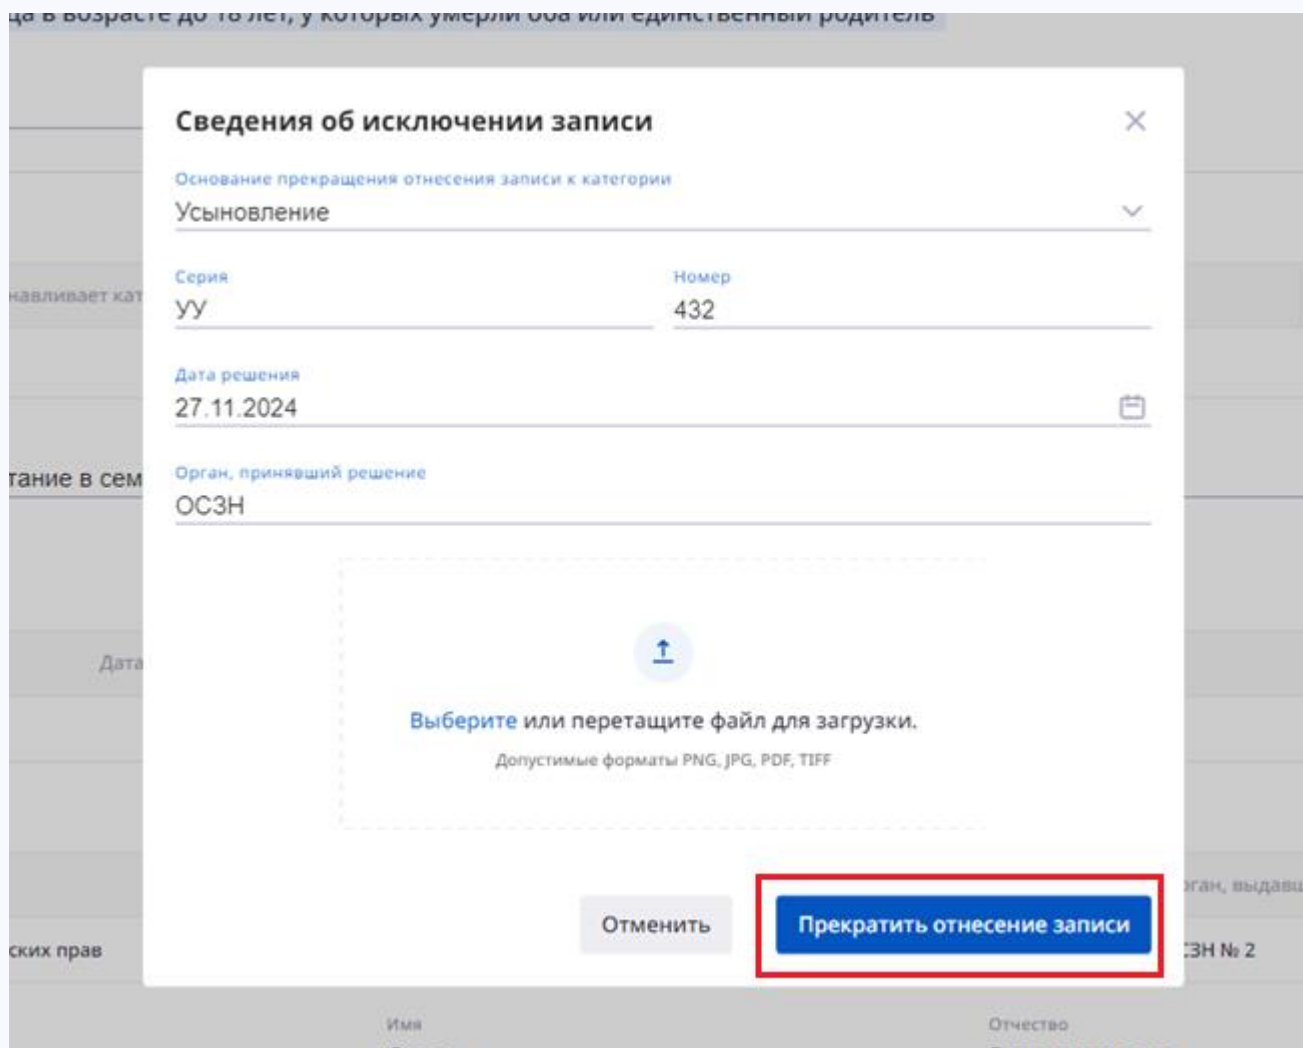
ца в возрасте до 18 лет, у которых умерли оба или единственный родитель

навливает кат

тание в сем

Дата

ских прав

Сведения об исключении записи

Основание прекращения отнесения записи к категории
Усыновление

Серия
УУ

Номер
432

Дата решения
27.11.2024

Орган, принявший решение
ОСЗН

Выберите или перетащите файл для загрузки.
Допустимые форматы PNG, JPG, PDF, TIFF

Отменить

Прекратить отнесение записи

рган, выдавш

ЗН № 2

Имя

Отчество